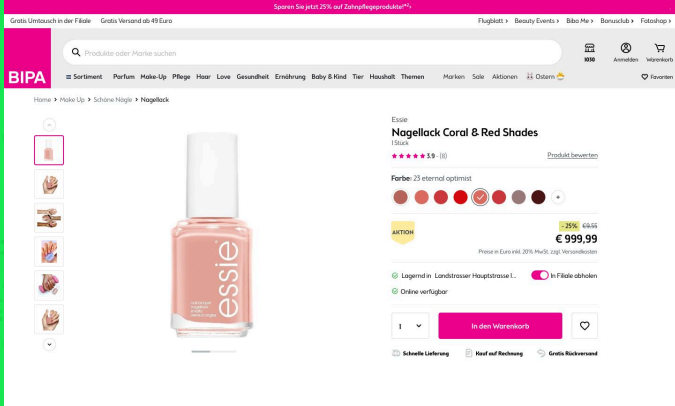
Sparen Sie jetzt 25% auf Zahnpflegeprodukte!*²

Gratis Umtausch in der Filiale Gratis Versand ab 49 Euro

Flugblatt > Beauty Events > Bibo Me > Bonusclub > Fotoshop >

BIPA

Produkte oder Marke suchen

1010 Anmelden Warenkorb

Sortiment Parfum Make-Up Pflege Haar Love Gesundheit Ernährung Baby & Kind Tier Haushalt Themen Marken Sale Aktionen Ostern Favoriten

Home > Make Up > Schöne Nägle > Nagellack

essie

Essie

Nagellack Coral & Red Shades

1 Stück

3.9 · (8)

Produkt bewerten

Farbe: 23 eternal optimist

AKTION

-25% €9,55

€ 999,99

Preise in Euro inkl. 20% MwSt. zzgl. Versandkosten

Lagernd in Landstrasser Hauptstrasse I...

In Filiale abholen

Online verfügbar

1

In den Warenkorb

Schnelle Lieferung Kauf auf Rechnung Gratis Rückversand